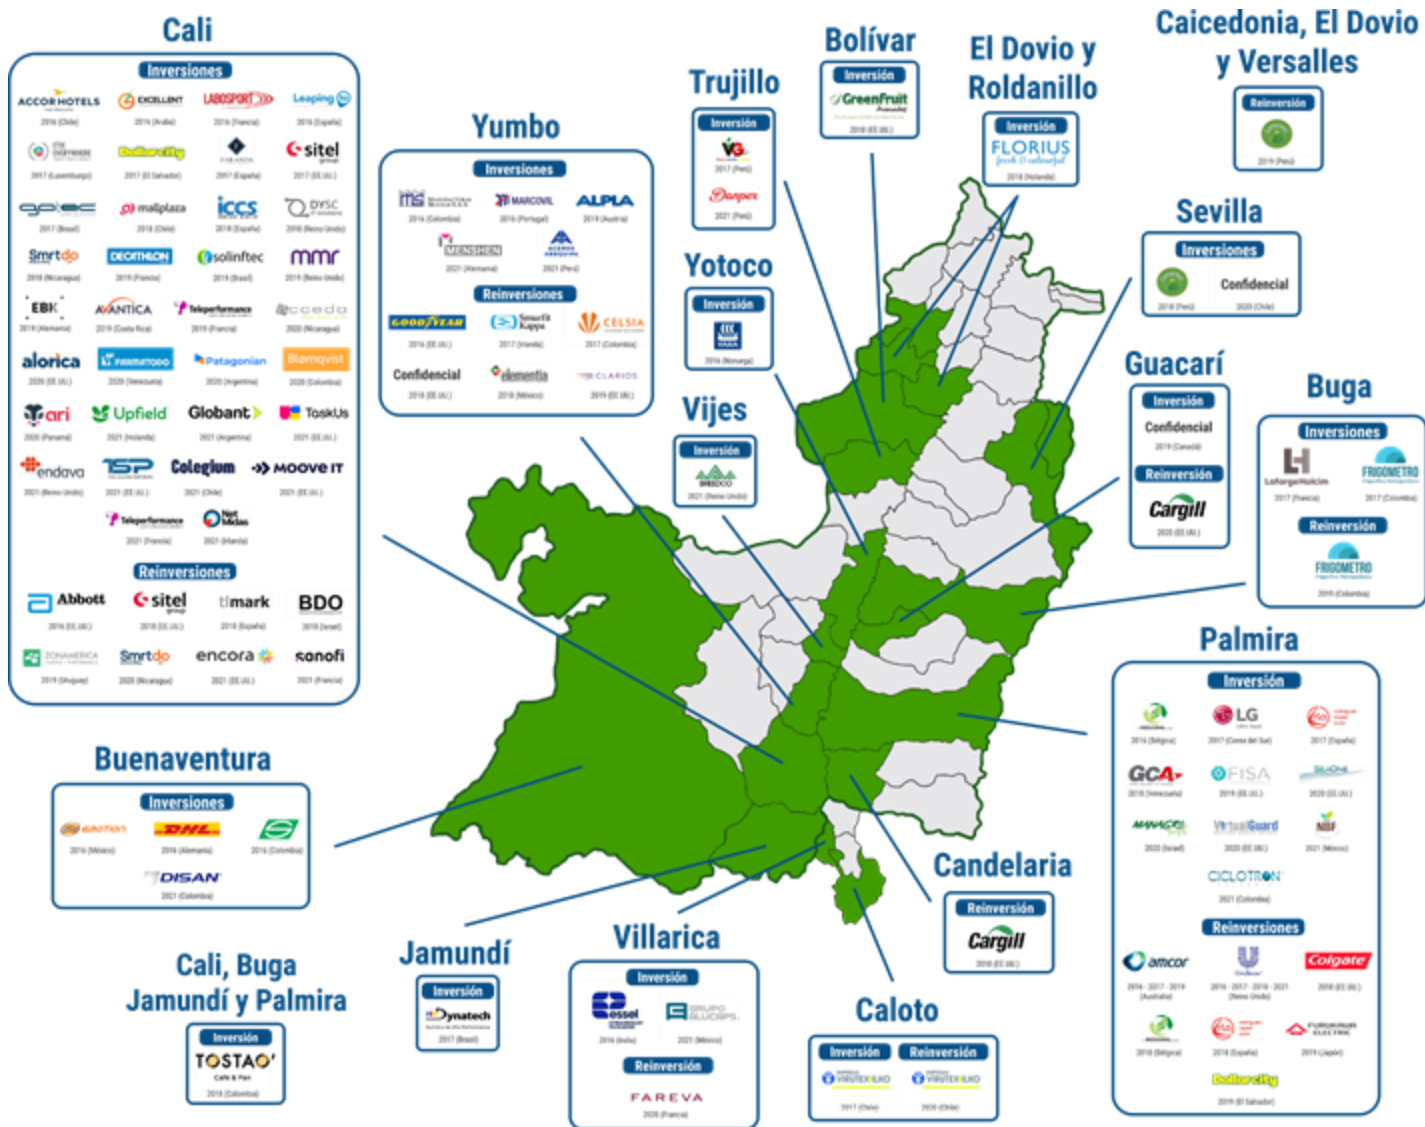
Cali

Inversiones

ACCOR HOTELS 2016 (Chile)
EXCELLENT 2016 (Arabia)
LABOSPORT 2016 (Francia)
Leaping 2016 (España)
2017 (Luxemburgo)
Dollarcity 2017 (El Salvador)
FARANDA 2017 (España)
sitel 2017 (EE.UU.)
2017 (Brasil)
mallplaza 2018 (Chile)
iccs 2018 (España)
DYSC 2018 (Reino Unido)
Smrtdo 2018 (Nicaragua)
DECATHLON 2019 (Francia)
solinftec 2019 (Brasil)
mmr 2019 (Reino Unido)
EBK 2019 (Alemania)
AVANTICA 2019 (Costa Rica)
Teleperformance 2019 (Francia)
accedo 2020 (Nicaragua)
alorica 2020 (EE.UU.)
2020 (Venezuela)
Patagonian 2020 (Argentina)
Blomqvist 2020 (Colombia)
ari 2020 (Panamá)
Upfield 2021 (Holanda)
Globant 2021 (Argentina)
TaskUs 2021 (EE.UU.)
endava 2021 (Reino Unido)
TSP 2021 (EE.UU.)
Colegium 2021 (Chile)
MOOVE IT 2021 (EE.UU.)
Teleperformance 2021 (Francia)
Net Mobs 2021 (Irlanda)

Reinversiones

Abbott 2018 (EE.UU.)
sitel 2018 (EE.UU.)
tlmark 2018 (España)
BDO 2019 (Israel)
ZONAMERICA 2019 (Uruguay)
Smrtdo 2020 (Nicaragua)
encora 2021 (EE.UU.)
sanofi 2021 (Francia)

Yumbo

Inversiones

2016 (Colombia)
MARCOVIL 2016 (Portugal)
ALPLA 2019 (Austria)
MENSHEN 2021 (Alemania)
2021 (Perú)

Reinversiones

GOODYEAR 2016 (EE.UU.)
Smurfit Kappa 2017 (Irlanda)
CELSIA 2017 (Colombia)
Confidencial 2018 (EE.UU.)
elementia 2018 (México)
CLARIOS 2019 (EE.UU.)

Trujillo

Inversión

VG 2017 (Perú)
Danper 2021 (Perú)

Bolívar

Inversión

GreenFruit 2018 (EE.UU.)

El Dovio y Roldanillo

Inversión

FLORIUS 2018 (Holanda)

Caicedonia, El Dovio y Versalles

Reinversión

2019 (Perú)

Yotoco

Inversión

2016 (Noruega)

Vijes

Inversión

2021 (Reino Unido)

Sevilla

Inversiones

2018 (Perú)
Confidencial 2020 (Chile)

Guacarí

Inversión

Confidencial 2019 (Canadá)

Reinversión

Cargill 2020 (EE.UU.)

Buga

Inversiones

LafargeHolcim 2017 (Francia)
FRIGOMETRO 2017 (Colombia)

Reinversión

FRIGOMETRO 2019 (Colombia)

Palmira

Inversión

2016 (Bélgica)
LG 2017 (Corea del Sur)
2017 (España)
GCA 2018 (Venezuela)
OFISA 2019 (EE.UU.)
2020 (EE.UU.)
2020 (Israel)
VirtualGuard 2020 (EE.UU.)
NBF 2021 (México)
CICLOTRON 2021 (Colombia)

Reinversiones

amcor 2016 - 2017 - 2019 (Australia)
Unilever 2016 - 2017 - 2018 - 2021 (Reino Unido)
Colgate 2018 (EE.UU.)
2018 (Bélgica)
2018 (España)
FURUKAWA ELECTRIC 2019 (Japón)
Dollarcity 2019 (El Salvador)

Buenaventura

Inversiones

2016 (México)
DHL 2016 (Alemania)
2016 (Colombia)
DISAN 2021 (Colombia)

Cali, Buga Jamundí y Palmira

Inversión

TOSTAO' Café & Pan 2018 (Colombia)

Jamundí

Inversión

Dynatech 2017 (Brasil)

Villarica

Inversión

ossel 2016 (India)
GRUPO BLUCOPS 2021 (México)

Reinversión

FAREVA 2020 (Francia)

Candelaria

Reinversión

Cargill 2018 (EE.UU.)

Caloto

Inversión

VIRUTEX ILKO 2017 (Chile)

Reinversión

VIRUTEX ILKO 2020 (Chile)